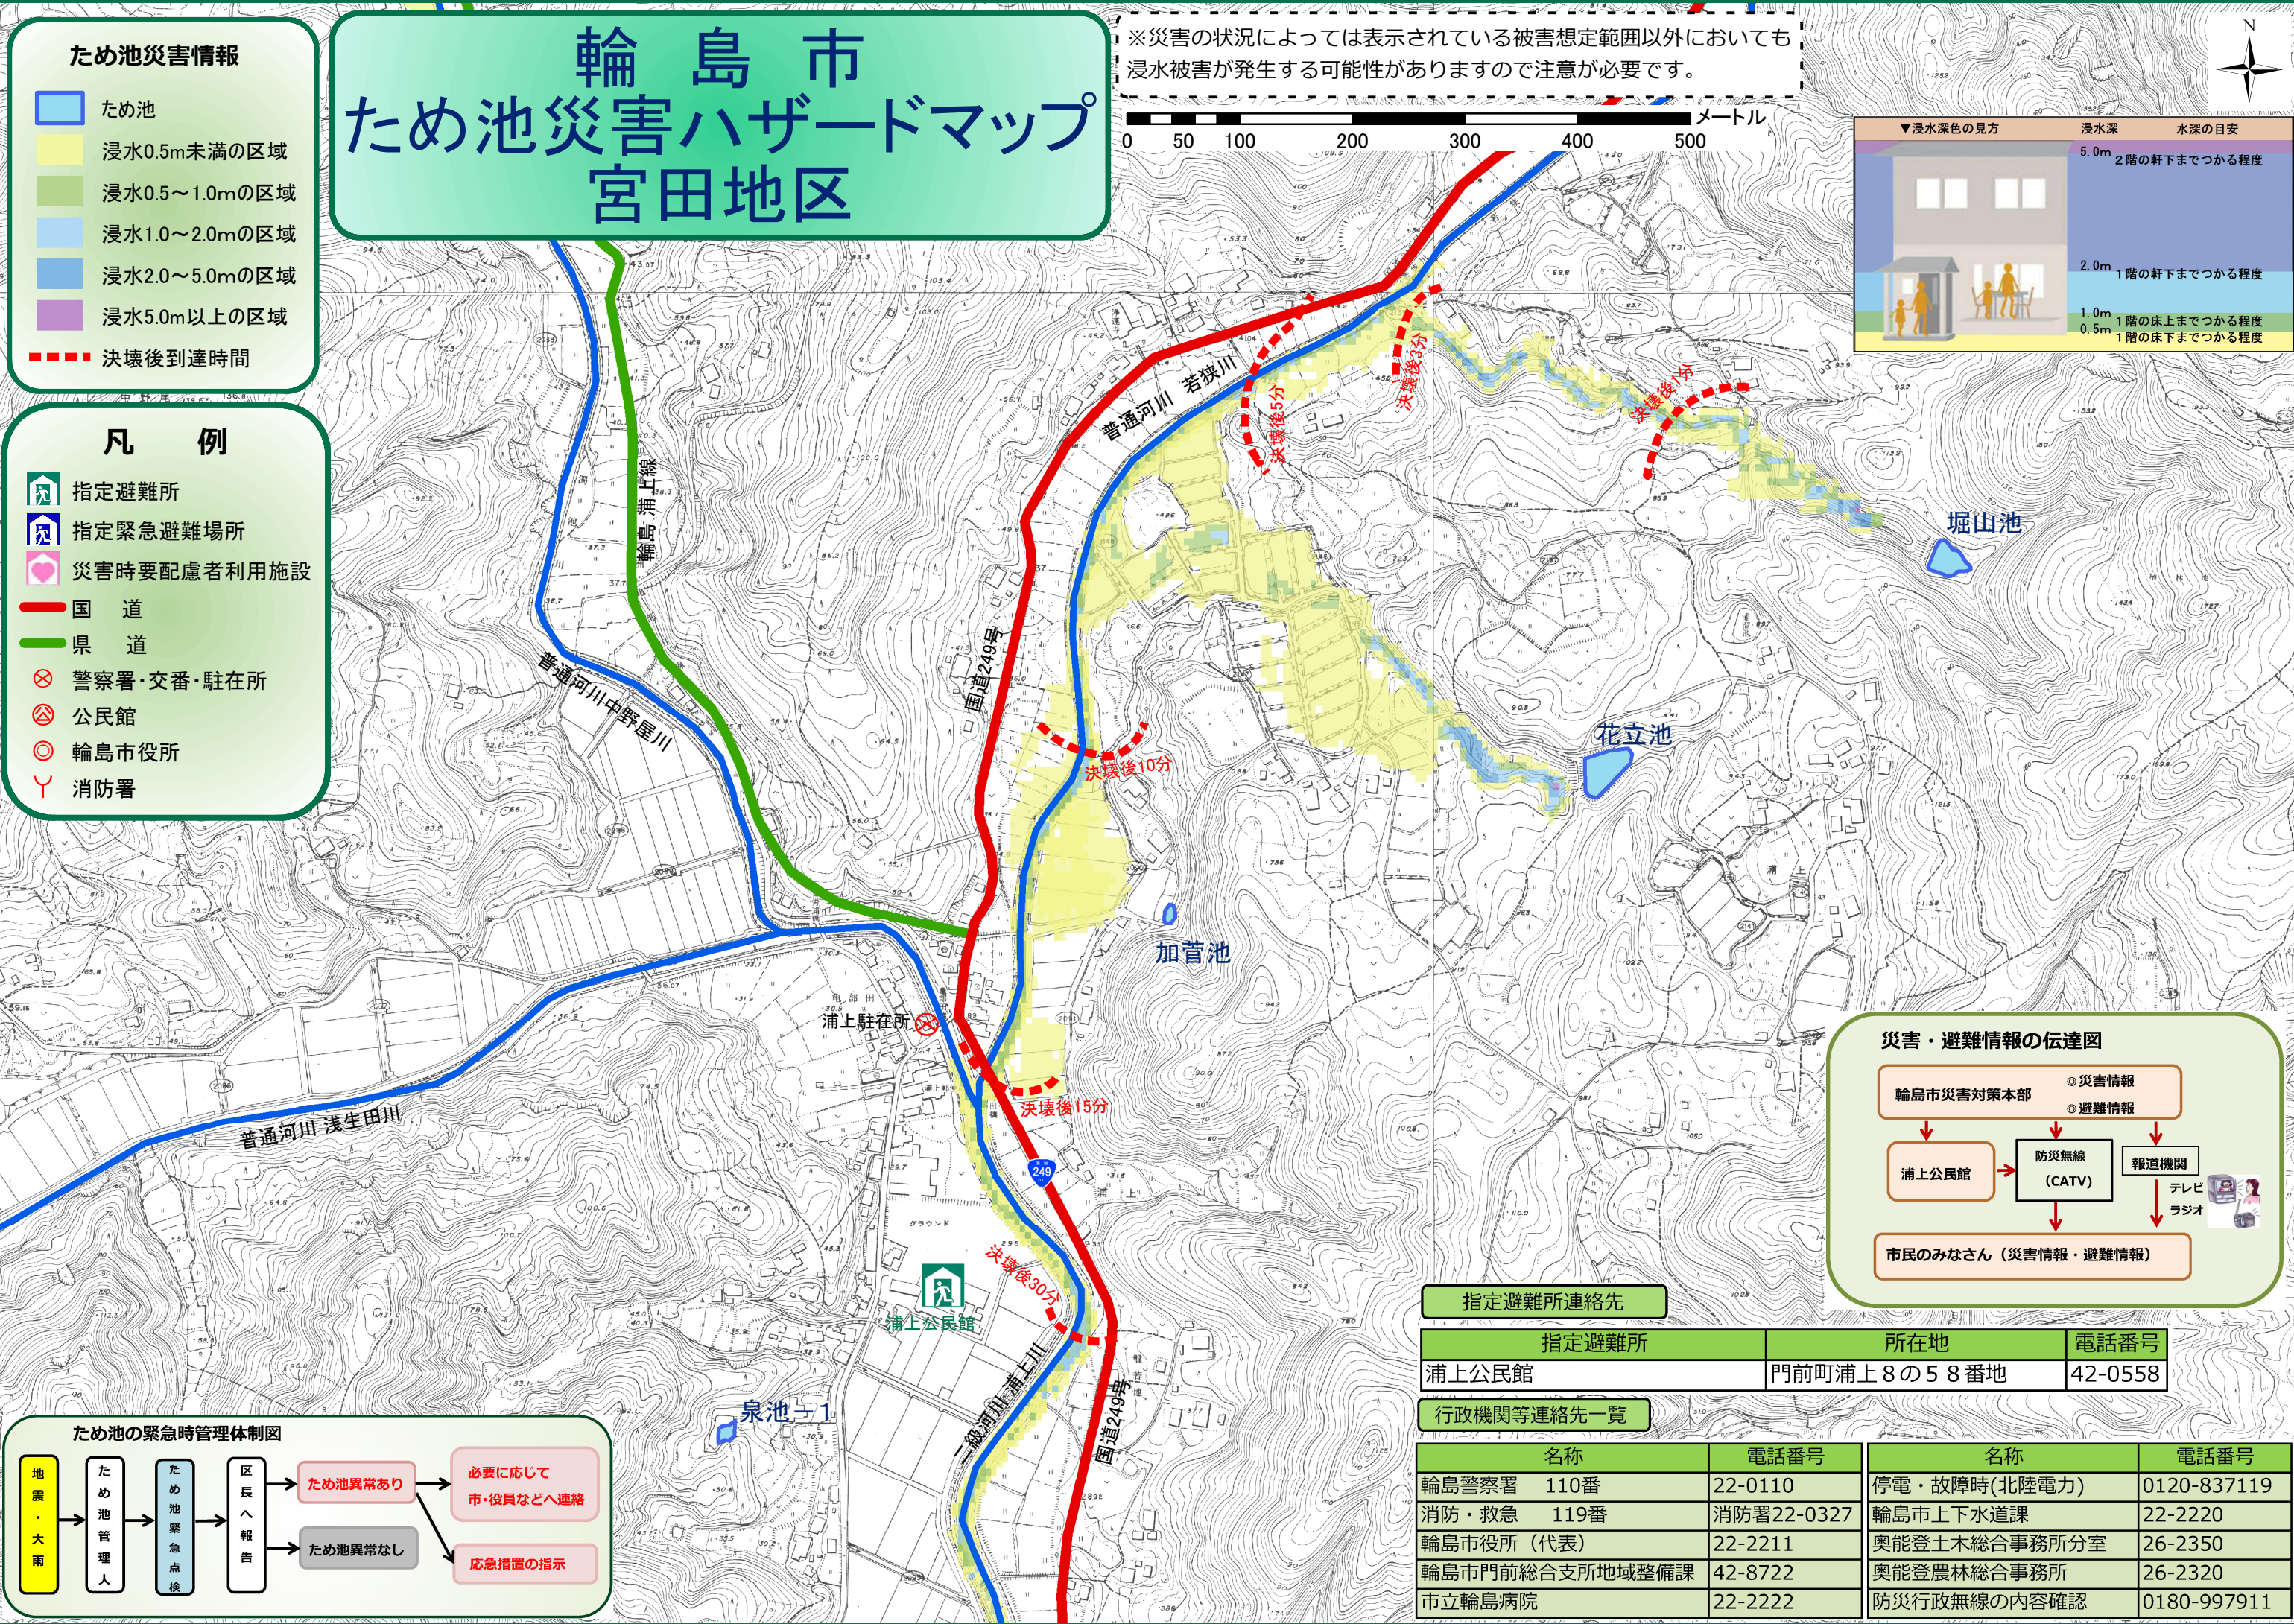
ため池災害情報
ため池
浸水0.5m未満の区域
浸水0.5～1.0mの区域
浸水1.0～2.0mの区域
浸水2.0～5.0mの区域
浸水5.0m以上の区域
決壊後到達時間

輪島市
ため池災害ハザードマップ
宮田地区

※災害の状況によっては表示されている被害想定範囲以外においても浸水被害が発生する可能性がありますので注意が必要です。

0 50 100 200 300 400 500 メートル

N

▼浸水深色の見方 浸水深 水深の目安
5.0m 2階の軒下までつかる程度
2.0m 1階の軒下までつかる程度
1.0m 1階の床上までつかる程度
0.5m 1階の床下までつかる程度

凡例
指定避難所
指定緊急避難場所
災害時要配慮者利用施設
国道
県道
警察署・交番・駐在所
公民館
輪島市役所
消防署

普通河川 若狭川
決壊後5分
決壊後3分
決壊後1分
堀山池
輪島 浦上線
普通河川中野屋川
国道249号
決壊後10分
花立池
加管池
浦上駐在所
決壊後15分
普通河川 浅生田川
249
決壊後30分
浦上公民館
一級河川 浦上川
国道249号
泉池－1

災害・避難情報の伝達図
輪島市災害対策本部
◎災害情報
◎避難情報
浦上公民館
防災無線（CATV）
報道機関
テレビ
ラジオ
市民のみなさん（災害情報・避難情報）

指定避難所連絡先
| 指定避難所 | 所在地 | 電話番号 |
|---|---|---|
| 浦上公民館 | 門前町浦上８の５８番地 | 42-0558 |

行政機関等連絡先一覧
| 名称 | 電話番号 |
|---|---|
| 輪島警察署 110番 | 22-0110 |
| 消防・救急 119番 | 消防署22-0327 |
| 輪島市役所（代表） | 22-2211 |
| 輪島市門前総合支所地域整備課 | 42-8722 |
| 市立輪島病院 | 22-2222 |

| 名称 | 電話番号 |
|---|---|
| 停電・故障時(北陸電力) | 0120-837119 |
| 輪島市上下水道課 | 22-2220 |
| 奥能登土木総合事務所分室 | 26-2350 |
| 奥能登農林総合事務所 | 26-2320 |
| 防災行政無線の内容確認 | 0180-997911 |

ため池の緊急時管理体制図
地震・大雨
ため池管理人
ため池緊急点検
区長へ報告
ため池異常あり
必要に応じて市・役員などへ連絡
ため池異常なし
応急措置の指示